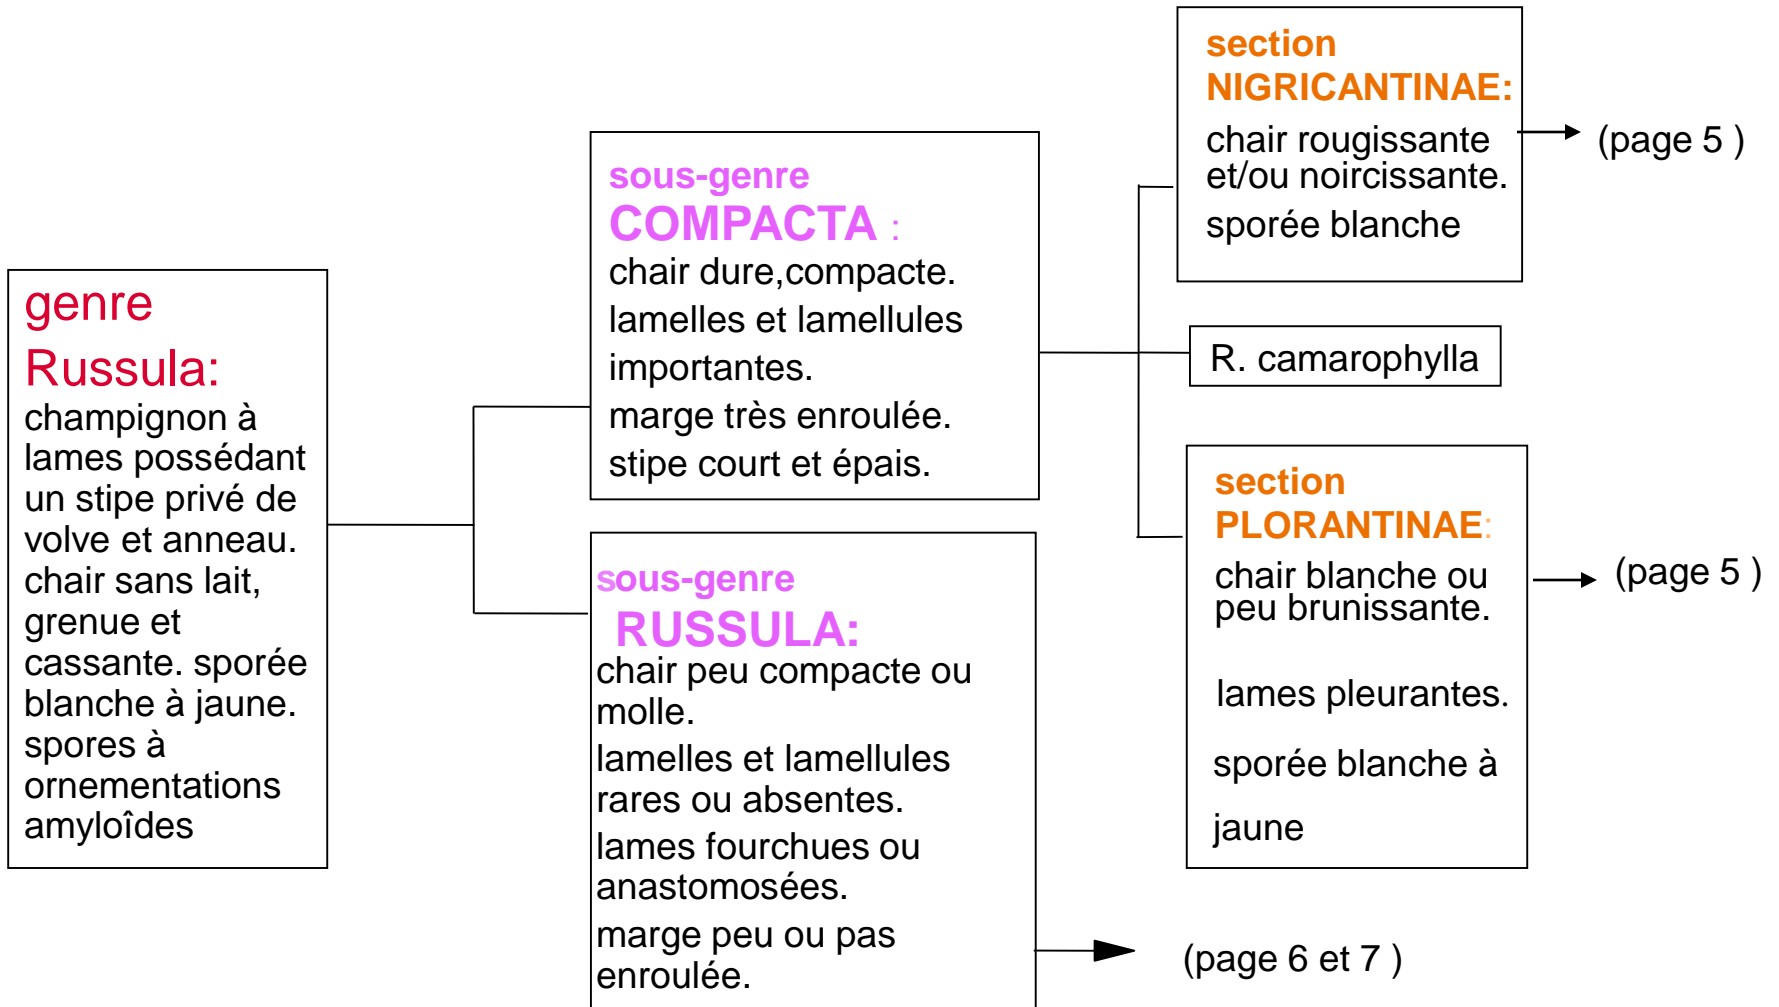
genre
Russula:
champignon à lames possédant un stipe privé de volve et anneau. chair sans lait, grenue et cassante. sporée blanche à jaune. spores à ornementations amyloîdes

sous-genre
COMPACTA :
chair dure,compacte.
lamelles et lamellules importantes.
marge très enroulée.
stipe court et épais.

sous-genre
RUSSULA:
chair peu compacte ou molle.
lamelles et lamellules rares ou absentes.
lames fourchues ou anastomosées.
marge peu ou pas enroulée.

(page 6 et 7 )

section
NIGRICANTINAE:
chair rougissante et/ou noircissante.
sporée blanche

(page 5 )

R. camarophylla

section
PLORANTINAE:
chair blanche ou peu brunissante.
lames pleurantes.
sporée blanche à jaune

(page 5 )